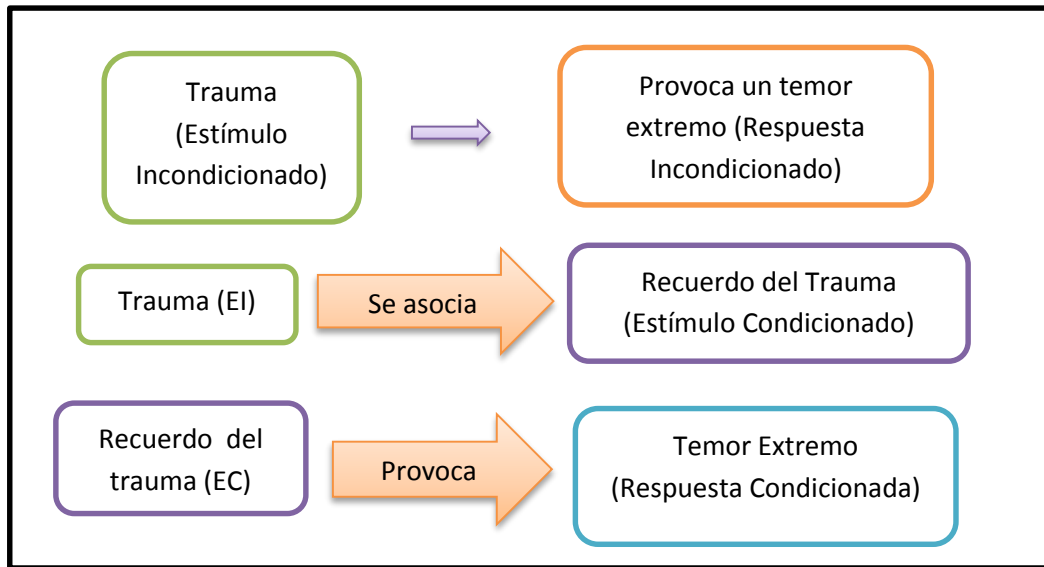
Trauma (Estímulo Incondicionado)

Provoca un temor extremo (Respuesta Incondicionado)

Trauma (EI)

Se asocia

Recuerdo del Trauma (Estímulo Condicionado)

Recuerdo del trauma (EC)

Provoca

Temor Extremo (Respuesta Condicionada)